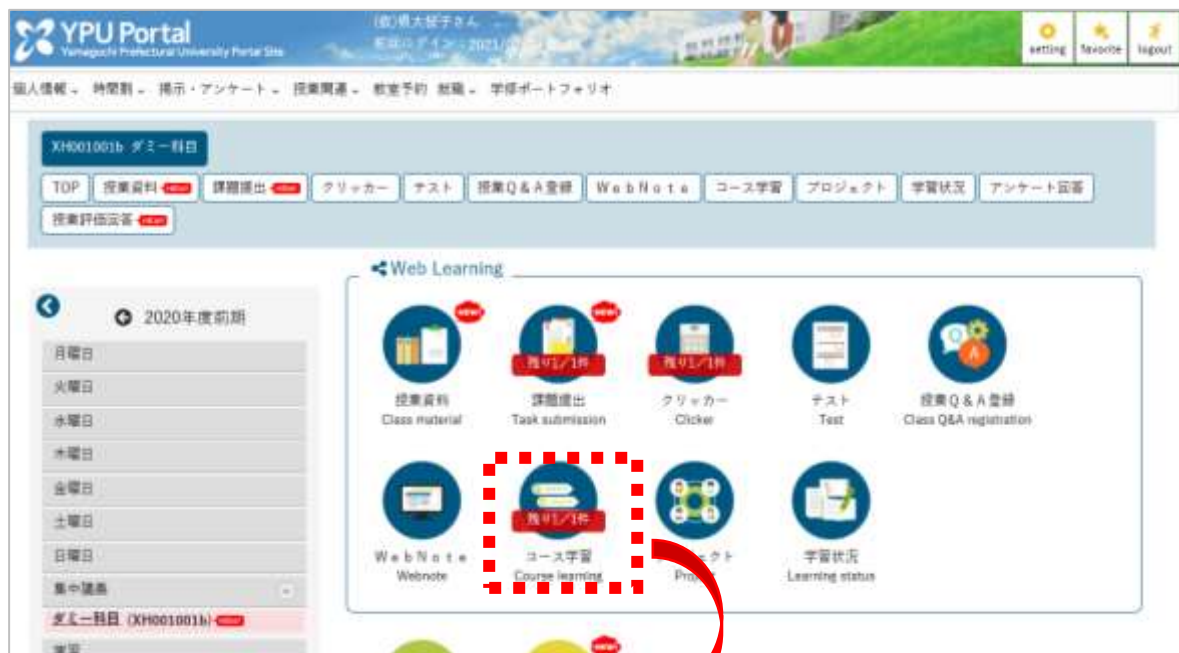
YPU Portal
Yamaguchi Prefectural University Portal Site

(仮)県大餅子さん
前回ログイン：2021/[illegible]

setting favorite logout

個人情報 時間割 掲示・アンケート 授業関連 教室予約 就職 学修ポートフォリオ

XH001001b ダミー科目

TOP 授業資料 NEW 課題提出 NEW クリッカー テスト 授業Q＆A登録 WebNote コース学習 プロジェクト 学習状況 アンケート回答 授業評価回答 NEW

2020年度前期
月曜日
火曜日
水曜日
木曜日
金曜日
土曜日
日曜日
集中講義
ダミー科目 (XH001001b) NEW

Web Learning

NEW
授業資料
Class material

NEW
残り1／1件
課題提出
Task submission

残り1／1件
クリッカー
Clicker

テスト
Test

授業Q＆A登録
Class Q&A registration

WebNote
Webnote

残り1／1件
コース学習
Course learning

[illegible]ェクト
Pro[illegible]

学習状況
Learning status

NEW